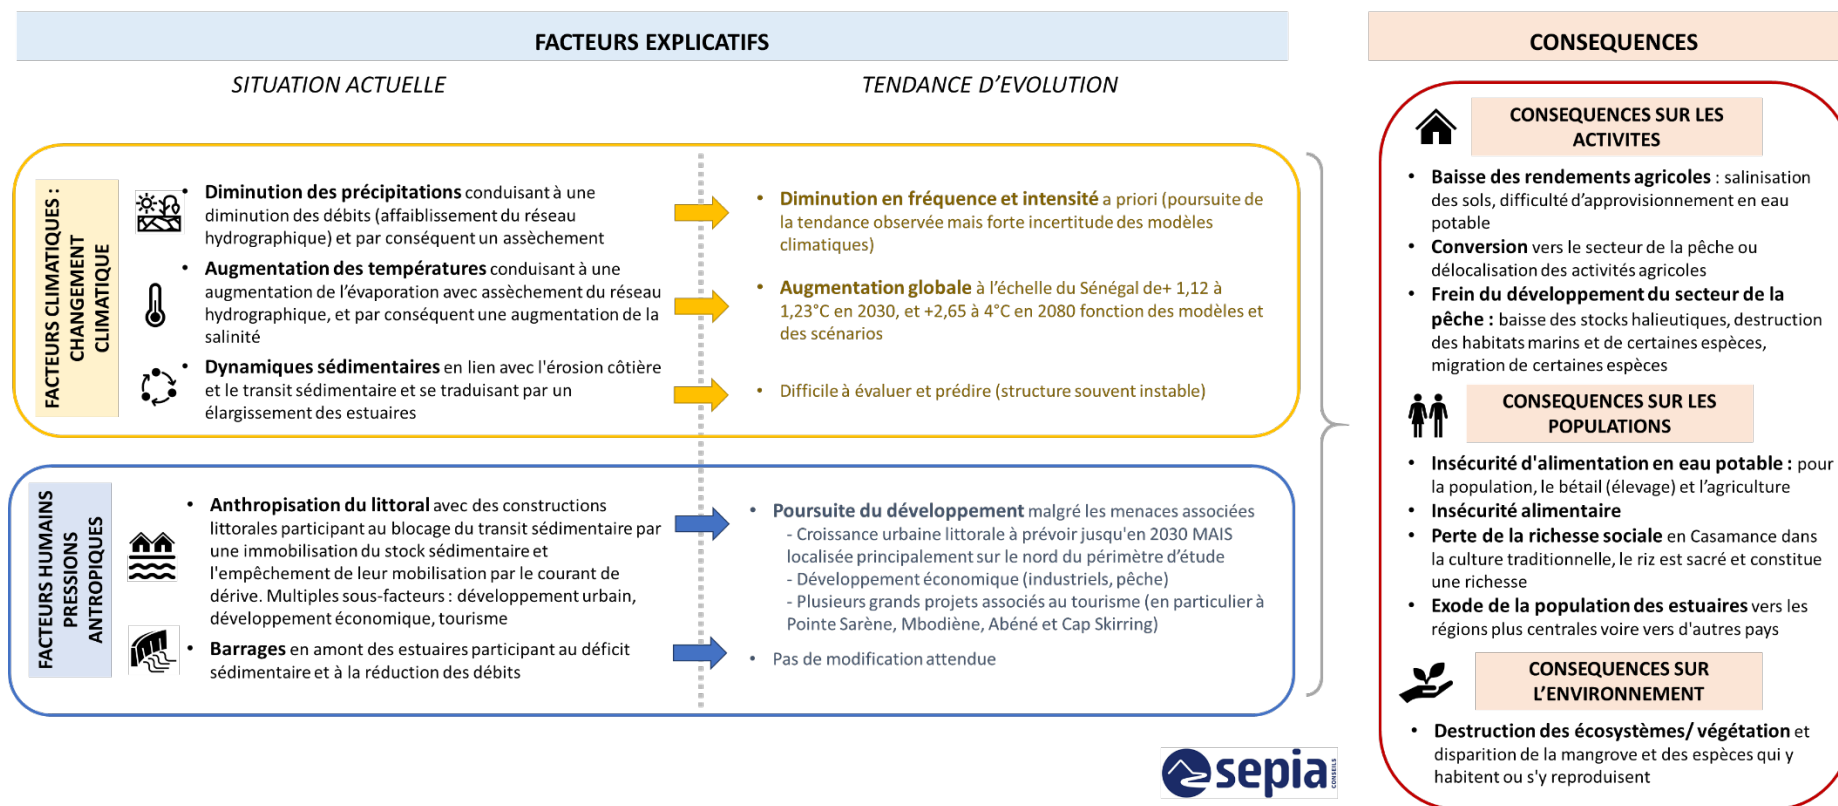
FACTEURS EXPLICATIFS

SITUATION ACTUELLE

TENDANCE D'EVOLUTION

CONSEQUENCES

FACTEURS CLIMATIQUES : CHANGEMENT CLIMATIQUE

• Diminution des précipitations conduisant à une diminution des débits (affaiblissement du réseau hydrographique) et par conséquent un assèchement

• Augmentation des températures conduisant à une augmentation de l'évaporation avec assèchement du réseau hydrographique, et par conséquent une augmentation de la salinité

• Dynamiques sédimentaires en lien avec l'érosion côtière et le transit sédimentaire et se traduisant par un élargissement des estuaires

• Diminution en fréquence et intensité a priori (poursuite de la tendance observée mais forte incertitude des modèles climatiques)

• Augmentation globale à l'échelle du Sénégal de+ 1,12 à 1,23°C en 2030, et +2,65 à 4°C en 2080 fonction des modèles et des scénarios

• Difficile à évaluer et prédire (structure souvent instable)

FACTEURS HUMAINS PRESSIONS ANTROPIQUES

• Anthropisation du littoral avec des constructions littorales participant au blocage du transit sédimentaire par une immobilisation du stock sédimentaire et l'empêchement de leur mobilisation par le courant de dérive. Multiples sous-facteurs : développement urbain, développement économique, tourisme

• Barrages en amont des estuaires participant au déficit sédimentaire et à la réduction des débits

• Poursuite du développement malgré les menaces associées
- Croissance urbaine littorale à prévoir jusqu'en 2030 MAIS localisée principalement sur le nord du périmètre d'étude
- Développement économique (industriels, pêche)
- Plusieurs grands projets associés au tourisme (en particulier à Pointe Sarène, Mbodiène, Abéné et Cap Skirring)

• Pas de modification attendue

CONSEQUENCES SUR LES ACTIVITES

• Baisse des rendements agricoles : salinisation des sols, difficulté d'approvisionnement en eau potable
• Conversion vers le secteur de la pêche ou délocalisation des activités agricoles
• Frein du développement du secteur de la pêche : baisse des stocks halieutiques, destruction des habitats marins et de certaines espèces, migration de certaines espèces

CONSEQUENCES SUR LES POPULATIONS

• Insécurité d'alimentation en eau potable : pour la population, le bétail (élevage) et l'agriculture
• Insécurité alimentaire
• Perte de la richesse sociale en Casamance dans la culture traditionnelle, le riz est sacré et constitue une richesse
• Exode de la population des estuaires vers les régions plus centrales voire vers d'autres pays

CONSEQUENCES SUR L'ENVIRONNEMENT

• Destruction des écosystèmes/ végétation et disparition de la mangrove et des espèces qui y habitent ou s'y reproduisent

sepia CONSEILS